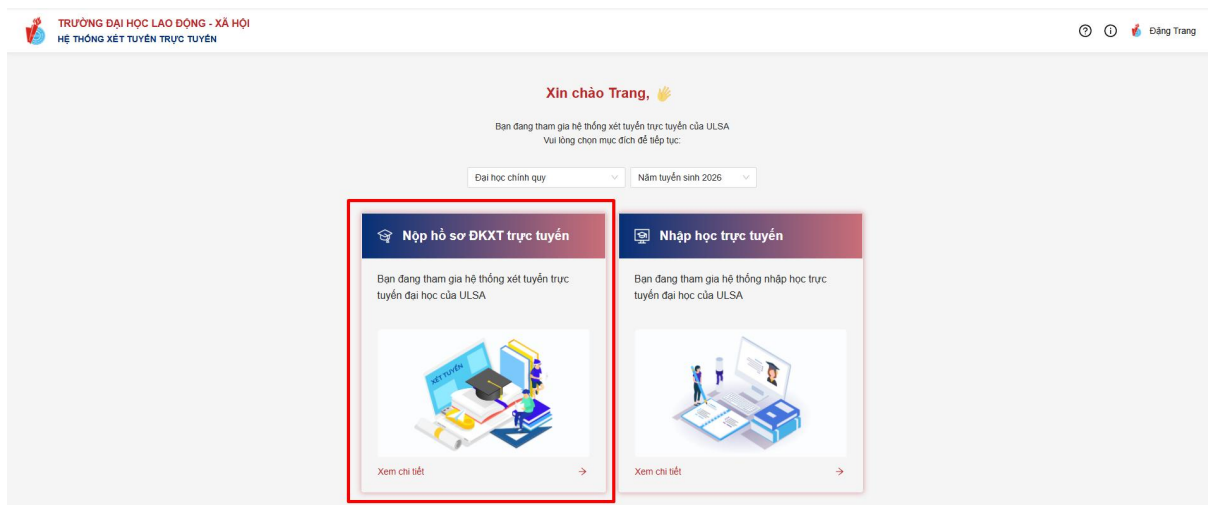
TRƯỜNG ĐẠI HỌC LAO ĐỘNG - XÃ HỘI
HỆ THỐNG XÉT TUYỂN TRỰC TUYẾN

Đặng Trang

Xin chào Trang,

Bạn đang tham gia hệ thống xét tuyển trực tuyến của ULSA
Vui lòng chọn mục đích để tiếp tục:

Đại học chính quy
Năm tuyển sinh 2026

Nộp hồ sơ ĐKXT trực tuyến

Bạn đang tham gia hệ thống xét tuyển trực tuyến đại học của ULSA

XÉT TUYỂN

Xem chi tiết →

Nhập học trực tuyến

Bạn đang tham gia hệ thống nhập học trực tuyến đại học của ULSA

Xem chi tiết →